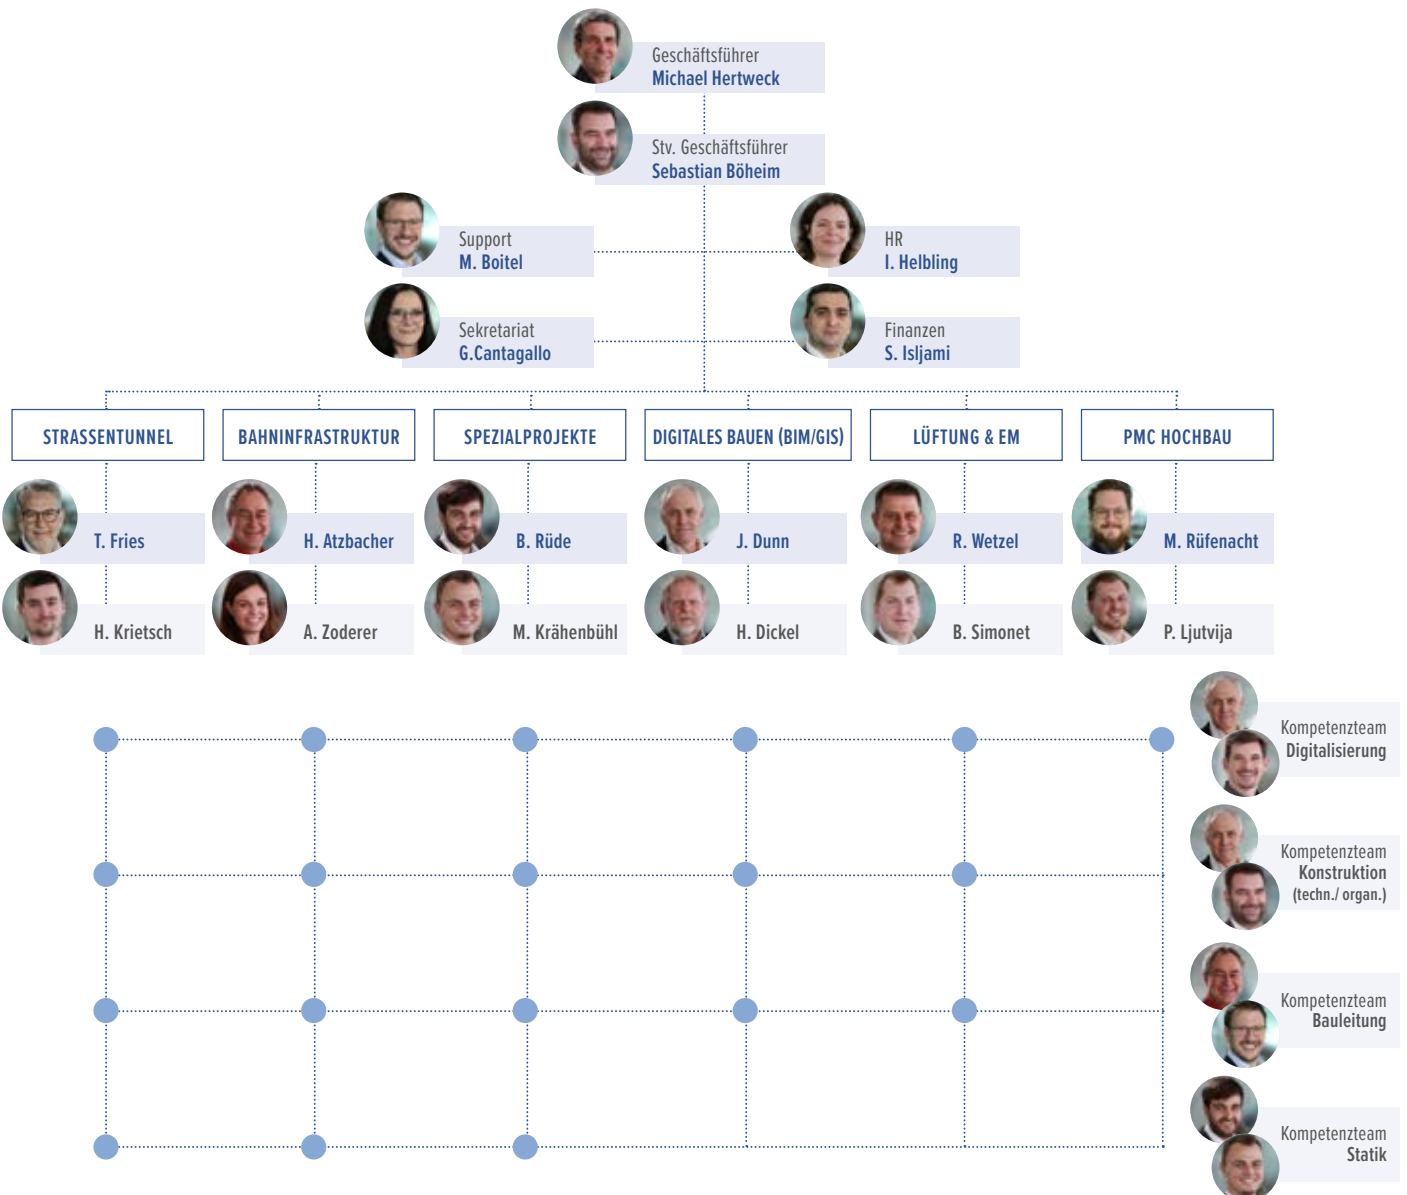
Geschäftsführer
Michael Hertweck

Stv. Geschäftsführer
Sebastian Böheim

Support
M. Boitel

HR
I. Helbling

Sekretariat
G.Cantagallo

Finanzen
S. Isljami

STRASSENTUNNEL

T. Fries

H. Krietsch

BAHNINFRASTRUKTUR

H. Atzbacher

A. Zoderer

SPEZIALPROJEKTE

B. Rüde

M. Krähenbühl

DIGITALES BAUEN (BIM/GIS)

J. Dunn

H. Dickel

LÜFTUNG & EM

R. Wetzel

B. Simonet

PMC HOCHBAU

M. Rüfenacht

P. Ljutvija

Kompetenzteam
Digitalisierung

Kompetenzteam
Konstruktion
(techn./ organ.)

Kompetenzteam
Bauleitung

Kompetenzteam
Statik